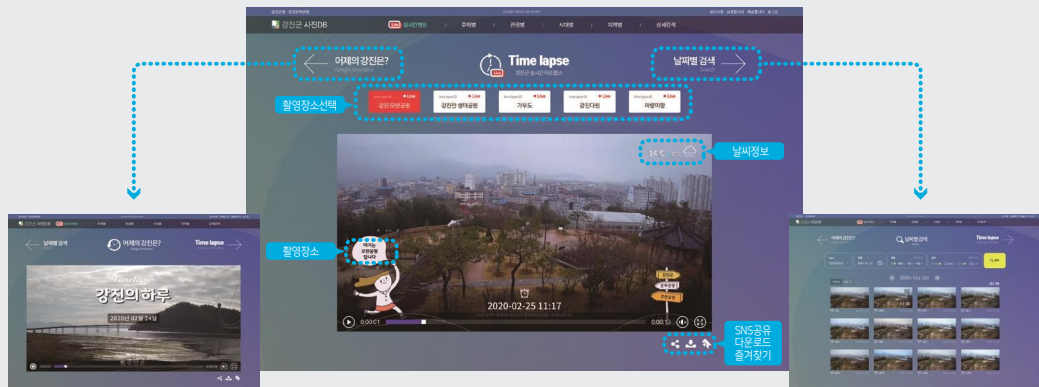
강진군 사진DB

실시간영상

주제별

관광별

시대별

지역별

상세검색

어제의 강진은?

Time lapse

날짜별 검색

촬영장소선택

강진 모란공원

강진만 생태공원

가우도

강진다원

마량미항

Live

날씨정보

14°C

촬영장소

2020-02-25 11:17

0:00:01

SNS공유
다운로드
즐겨찾기

날짜별 검색

어제의 강진은?

Time lapse

강진의하루

2020년 02월 24일

어제의 강진은?

날짜별 검색

Time lapse

2020년 02월 25일